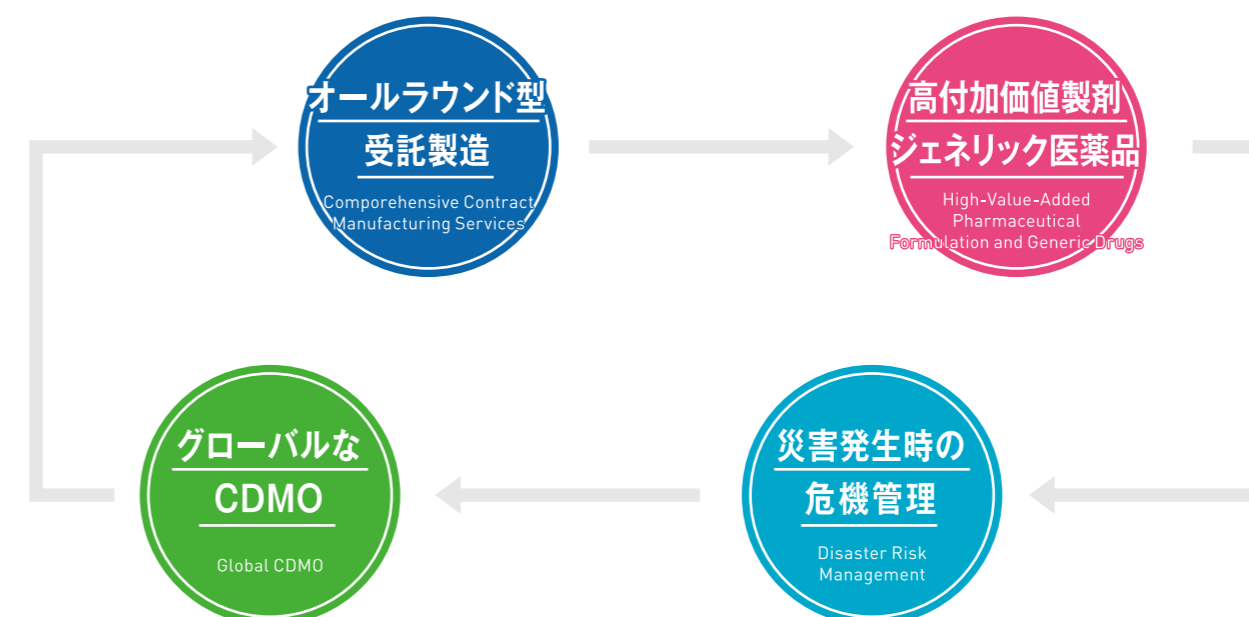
オールラウンド型
受託製造
Comporehensive Contract Manufacturing Services

高付加価値製剤
ジェネリック医薬品
High-Value-Added Pharmaceutical Formulation and Generic Drugs

グローバルな
CDMO
Global CDMO

災害発生時の
危機管理
Disaster Risk Management